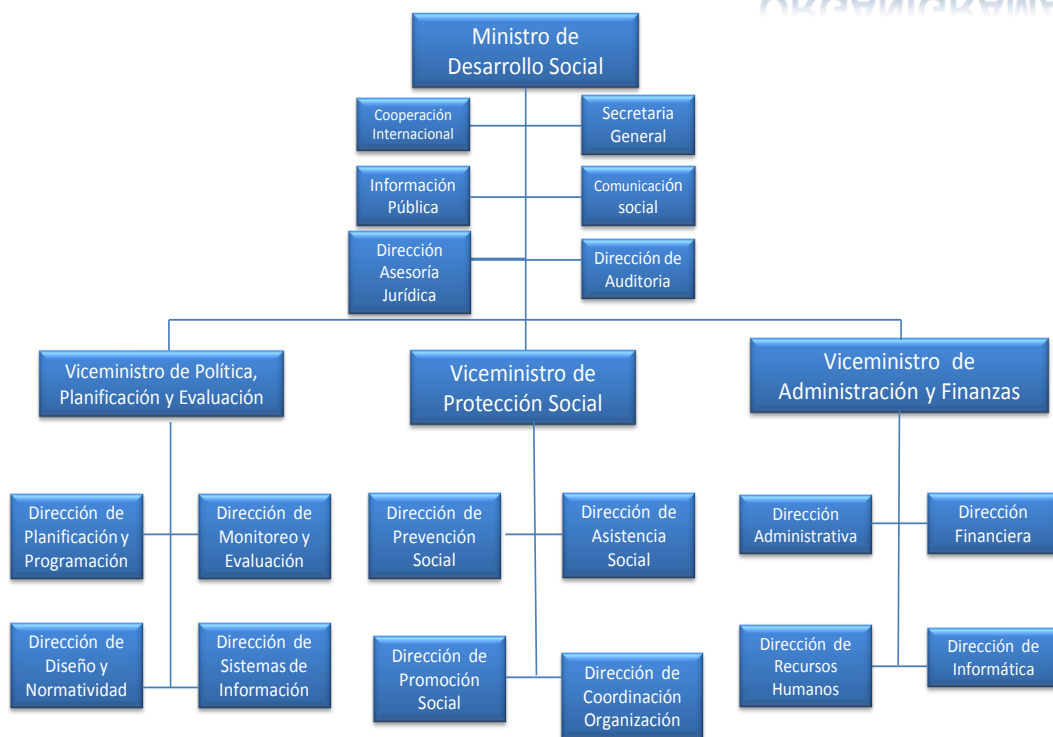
ORGANIGRAMA

Ministro de Desarrollo Social

Cooperación Internacional

Secretaria General

Información Pública

Comunicación social

Dirección Asesoría Jurídica

Dirección de Auditoria

Viceministro de Política, Planificación y Evaluación

Viceministro de Protección Social

Viceministro de Administración y Finanzas

Dirección de Planificación y Programación

Dirección de Monitoreo y Evaluación

Dirección de Diseño y Normatividad

Dirección de Sistemas de Información

Dirección de Prevención Social

Dirección de Asistencia Social

Dirección de Promoción Social

Dirección de Coordinación Organización

Dirección Administrativa

Dirección Financiera

Dirección de Recursos Humanos

Dirección de Informática